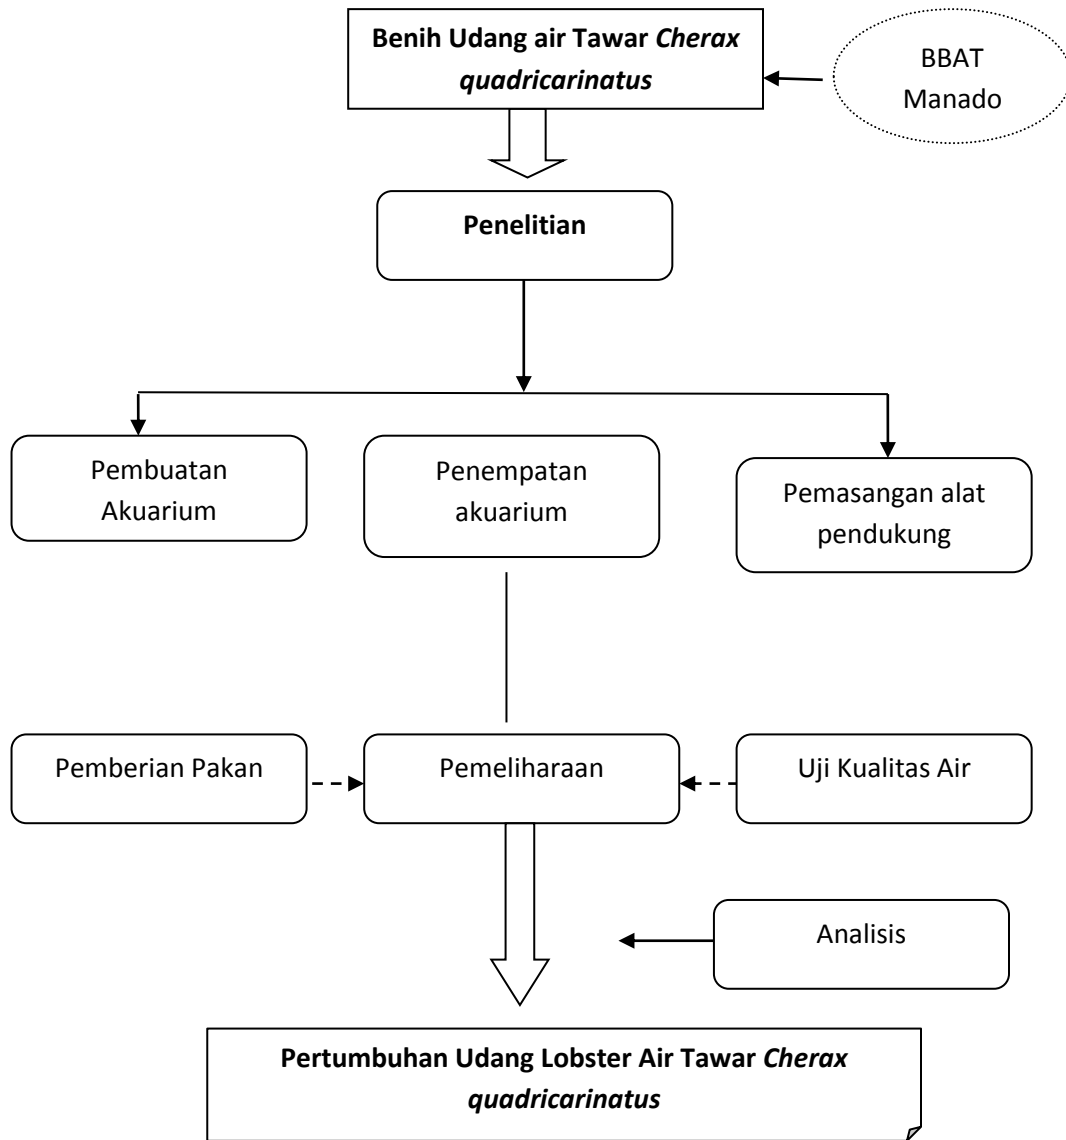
Benih Udang air Tawar *Cherax quadricarinatus*

BBAT Manado

Penelitian

Pembuatan Akuarium

Penempatan akuarium

Pemasangan alat pendukung

Pemberian Pakan

Pemeliharaan

Uji Kualitas Air

Analisis

Pertumbuhan Udang Lobster Air Tawar *Cherax quadricarinatus*